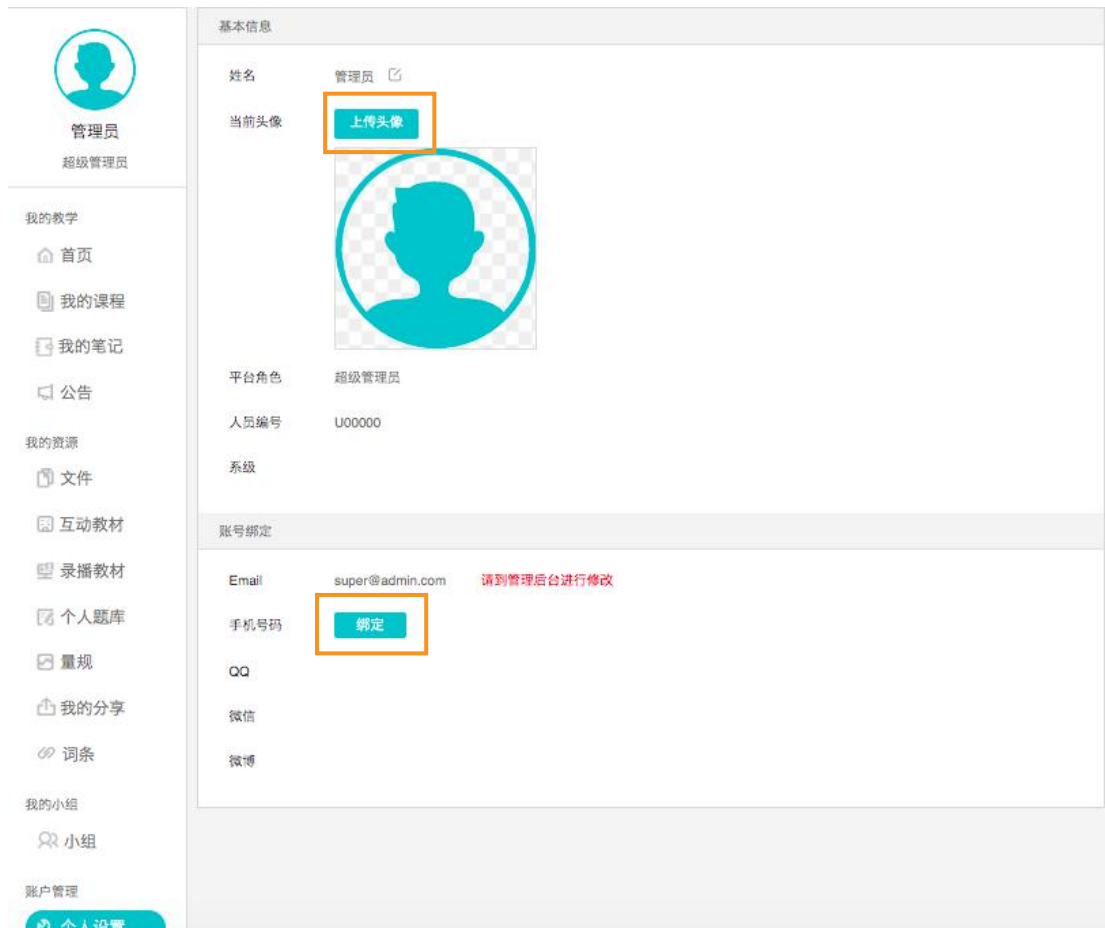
管理员
超级管理员

我的教学
首页
我的课程
我的笔记
公告

我的资源
文件
互动教材
录播教材
个人题库
量规
我的分享
词条

我的小组
小组

账户管理
个人设置

基本信息

姓名 管理员
当前头像 上传头像
平台角色 超级管理员
人员编号 U00000
系级

账号绑定

Email super@admin.com 请到管理后台进行修改
手机号码 绑定
QQ
微信
微博